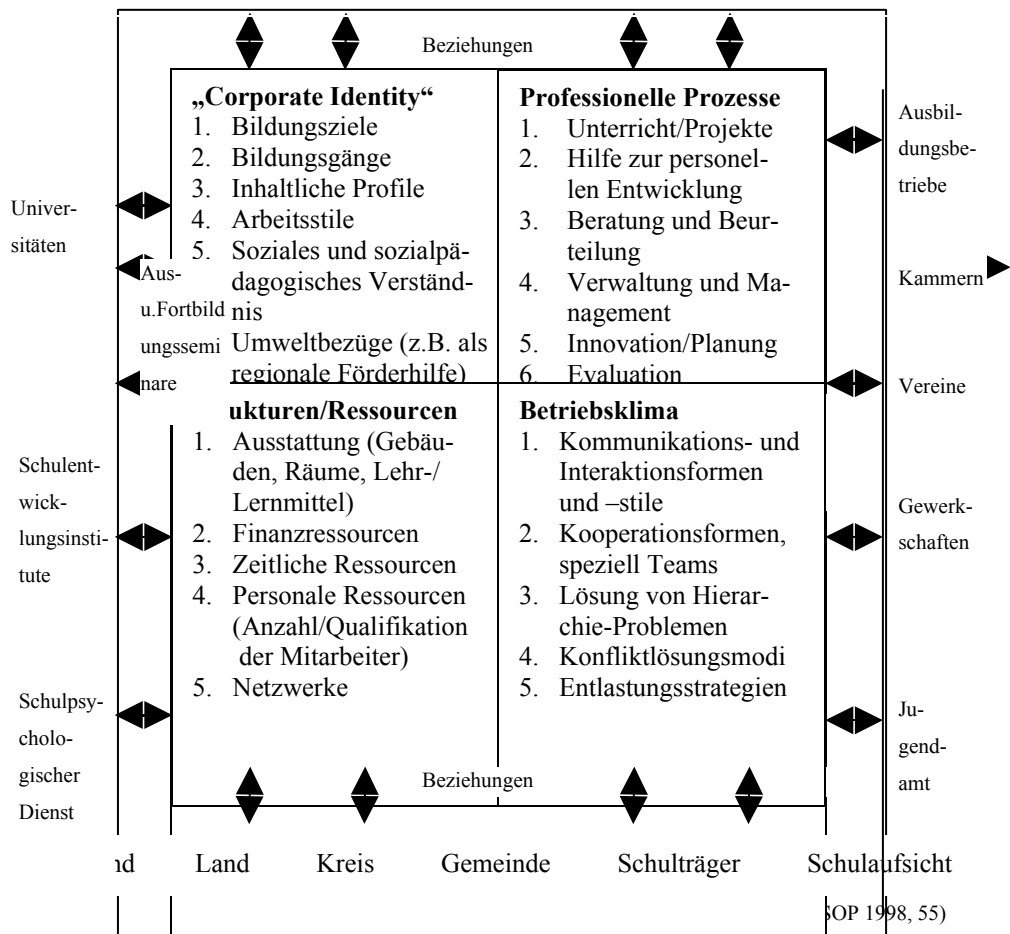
Beziehungen

„Corporate Identity“
1. Bildungsziele
2. Bildungsgänge
3. Inhaltliche Profile
4. Arbeitsstile
5. Soziales und sozialpädagogisches Verständnis
Umweltbezüge (z.B. als regionale Förderhilfe)

Professionelle Prozesse
1. Unterricht/Projekte
2. Hilfe zur personellen Entwicklung
3. Beratung und Beurteilung
4. Verwaltung und Management
5. Innovation/Planung
6. Evaluation

ukturen/Ressourcen
1. Ausstattung (Gebäude, Räume, Lehr-/Lernmittel)
2. Finanzressourcen
3. Zeitliche Ressourcen
4. Personale Ressourcen (Anzahl/Qualifikation der Mitarbeiter)
5. Netzwerke

Betriebsklima
1. Kommunikations- und Interaktionsformen und –stile
2. Kooperationsformen, speziell Teams
3. Lösung von Hierarchie-Problemen
4. Konfliktlösungsmodi
5. Entlastungsstrategien

Beziehungen

Universitäten

Aus- u.Fortbildungsseminare

Schulentwicklungsinstitute

Schulpsychologischer Dienst

Ausbildungsbetriebe

Kammern

Vereine

Gewerkschaften

Jugendamt

nd Land Kreis Gemeinde Schulträger Schulaufsicht

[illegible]OP 1998, 55)